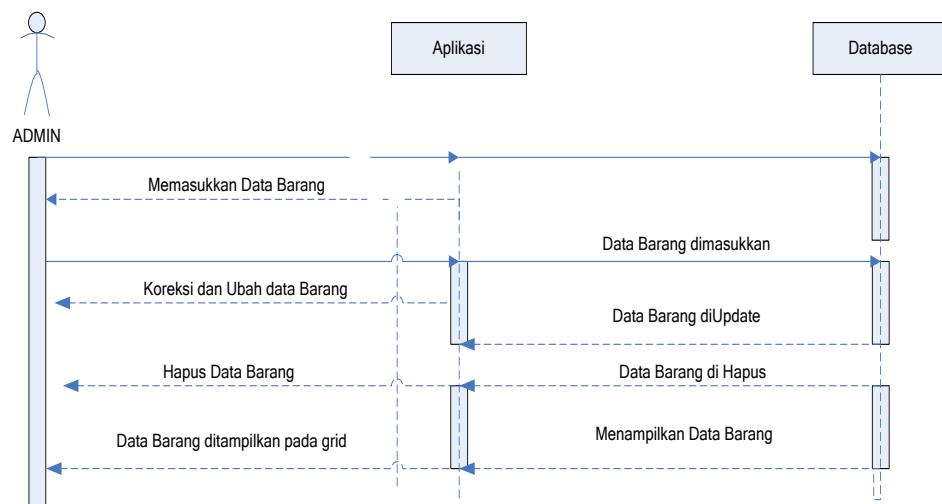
Aplikasi

Database

ADMIN

Memasukkan Data Barang

Data Barang dimasukkan

Koreksi dan Ubah data Barang

Data Barang diUpdate

Hapus Data Barang

Data Barang di Hapus

Data Barang ditampilkan pada grid

Menampilkan Data Barang